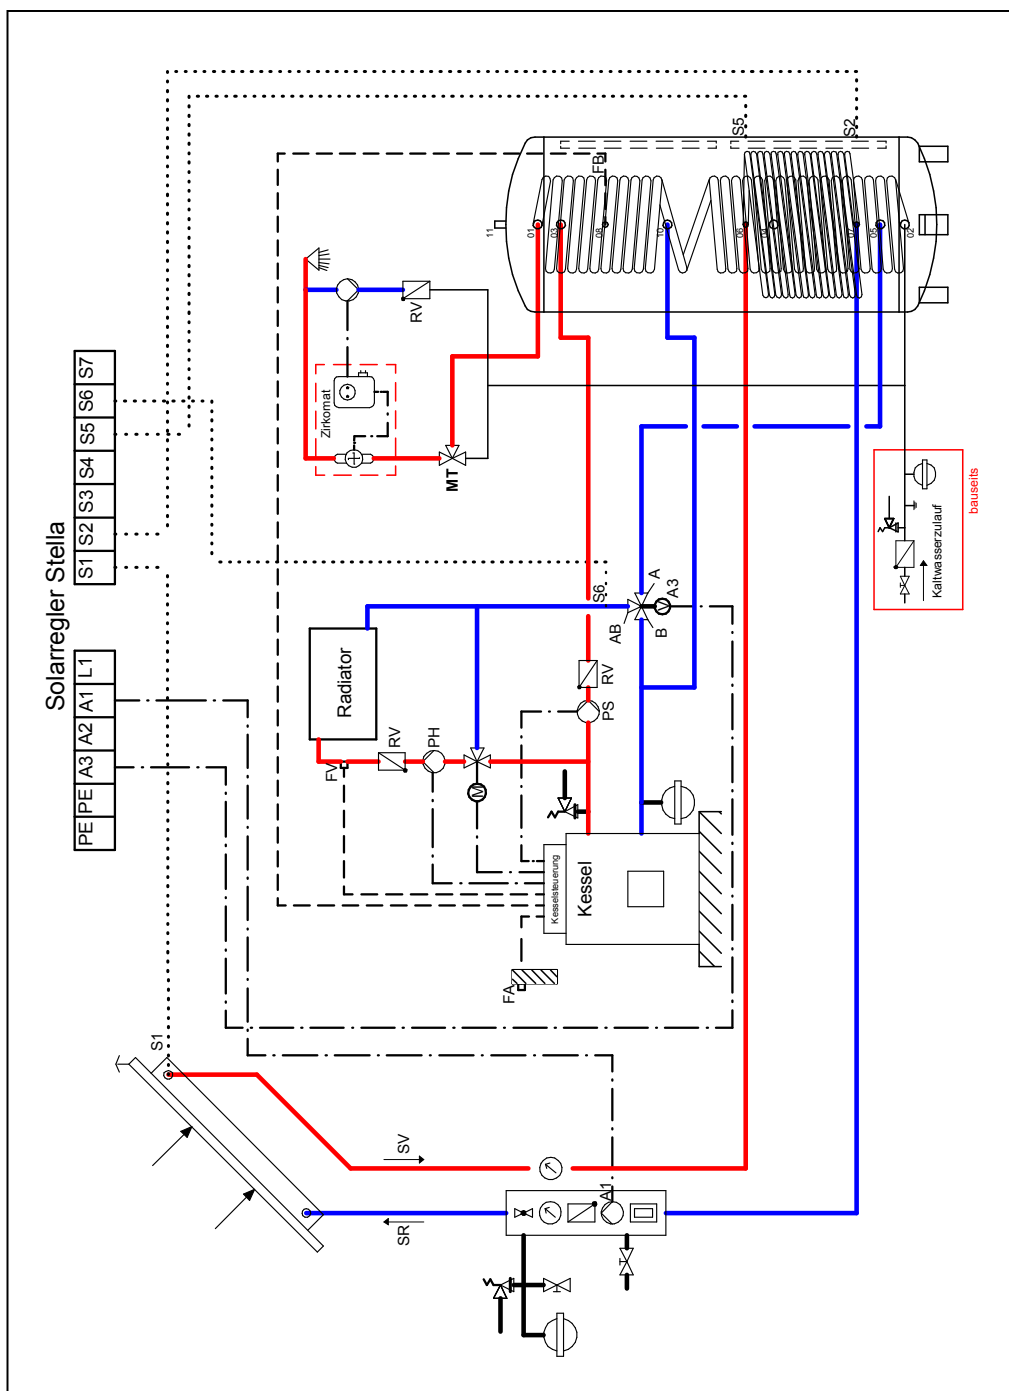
Solarregler Stella

| S1 | S2 | S3 | S4 | S5 | S6 | S7 |
|---|---|---|---|---|---|---|

| PE | PE | A3 | A2 | A1 | L1 |
|---|---|---|---|---|---|

S5
S2
FB
11
01
03
08
10
06
09
07
05
02
RV
Zirkomat
MT
bauseits
Kaltwasserzulauf
Radiator
S6
A
A3
AB
B
RV
PS
RV
PH
FV
Kesselsteuerung
Kessel
FA
S1
SV
SR
A1